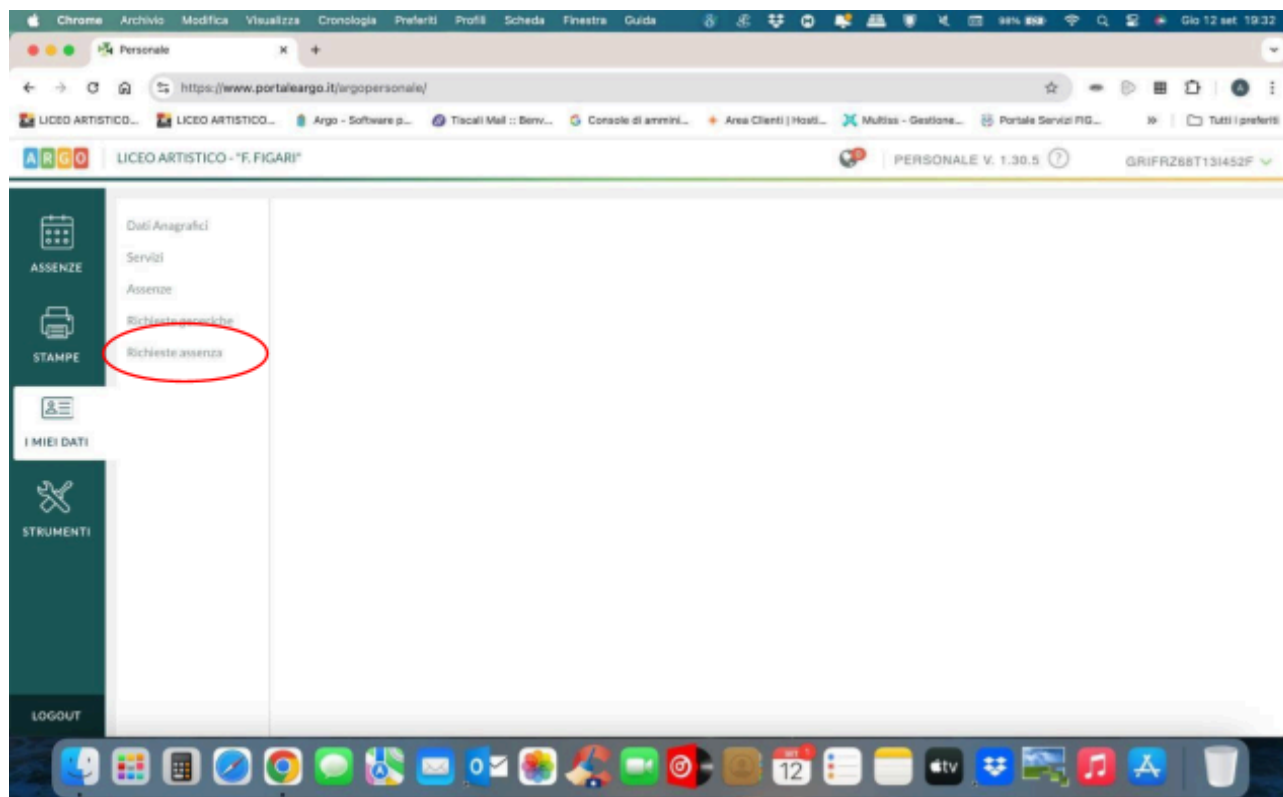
Chrome Archivio Modifica Visualizza Cronologia Preferiti Profili Scheda Finestra Guida

Gio 12 set 19:32

Personale

https://www.portaleargo.it/argopersonale/

LICEO ARTISTICO... LICEO ARTISTICO... Argo - Software p... Tiscali Mail :: Benv... Console di ammini... Area Clienti | Hosti... Multiss - Gestione... Portale Servizi FIG... Tutti i preferiti

ARGO LICEO ARTISTICO - "F. FIGARI"

PERSONALE V. 1.30.5 GRIFRZ68T13I452F

ASSENZE

STAMPE

I MIEI DATI

STRUMENTI

LOGOUT

Dati Anagrafici

Servizi

Assenze

Richieste generiche

Richieste assenza

12